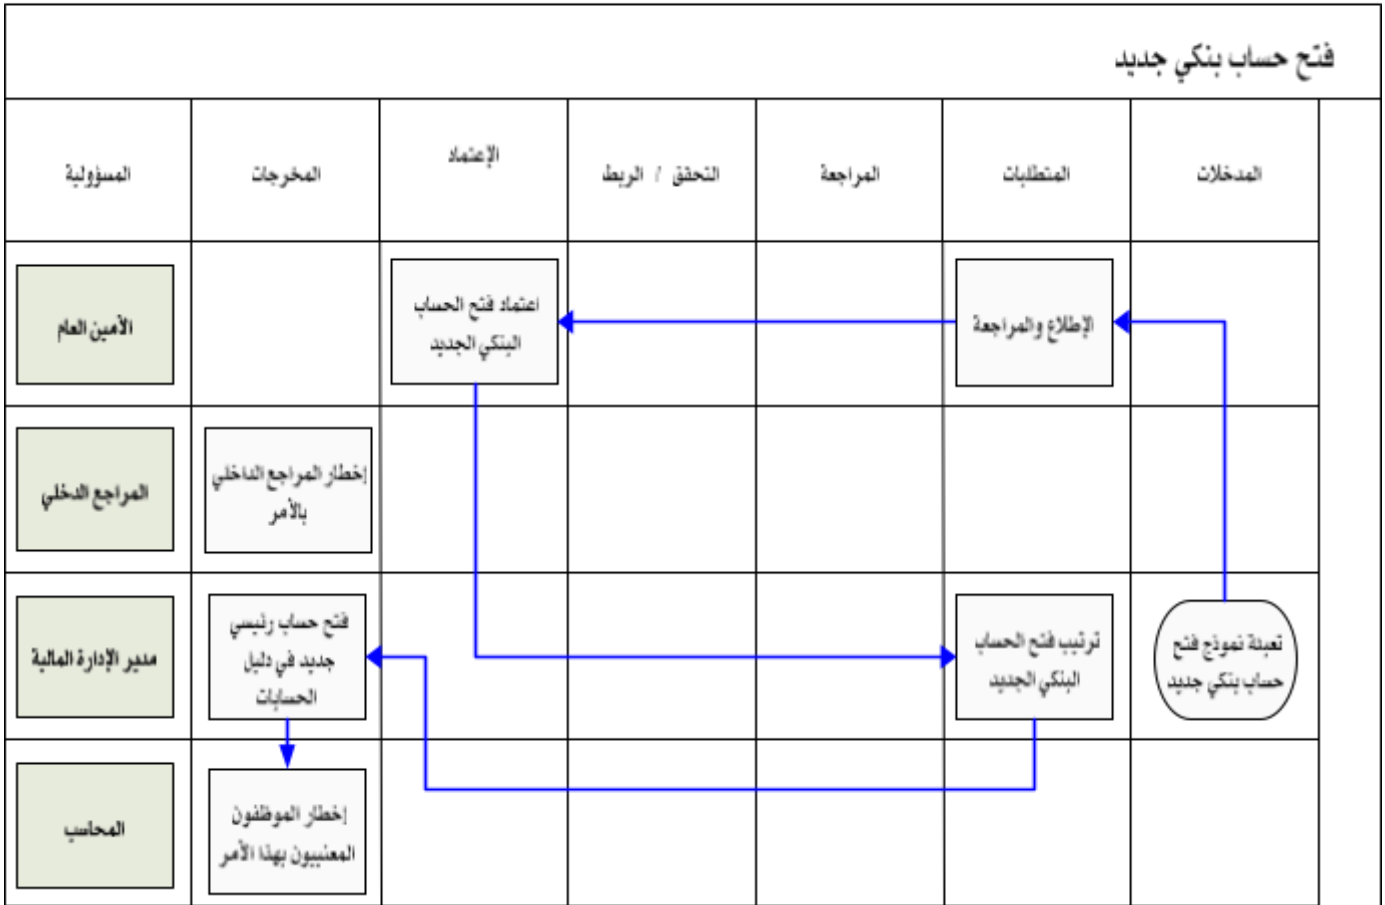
فتح حساب بنكي جديد

| المسؤولية | المخرجات | الإعتماد | التحقق / الربط | المراجعة | المتطلبات | المدخلات |
|---|---|---|---|---|---|---|
| الأمين العام | | اعتماد فتح الحساب البنكي الجديد | | | الإطلاع والمراجعة | |
| المراجع الدخلي | إخطار المراجع الداخلي بالأمر | | | | | |
| مدير الإدارة المالية | فتح حساب رئيسي جديد في دليل الحسابات | | | | ترتيب فتح الحساب البنكي الجديد | تعبئة نموذج فتح حساب بنكي جديد |
| المحاسب | إخطار الموظفون المعنيين بهذا الأمر | | | | | |